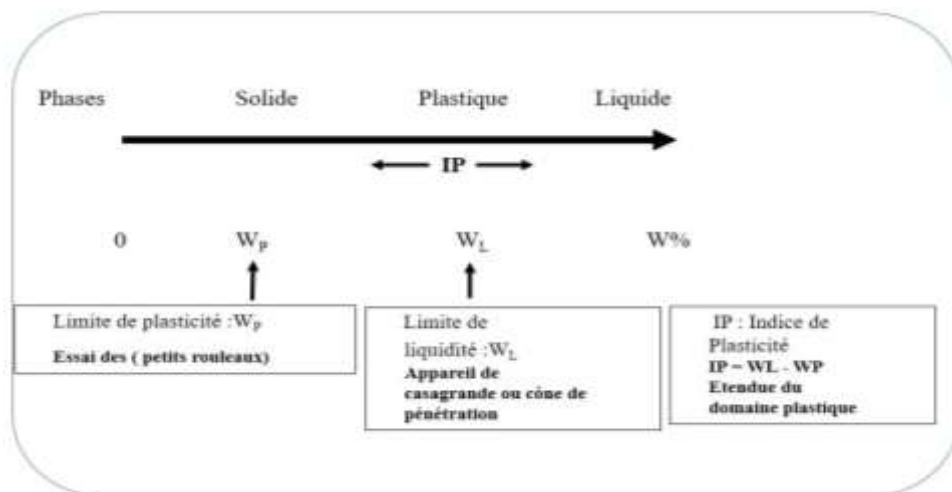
Phases Solide Plastique Liquide

IP

0 $W_P$ $W_L$ W%

Limite de plasticité :$W_P$
Essai des ( petits rouleaux)

Limite de liquidité :$W_L$
Appareil de casagrande ou cône de pénétration

IP : Indice de Plasticité
IP = WL - WP
Etendue du domaine plastique